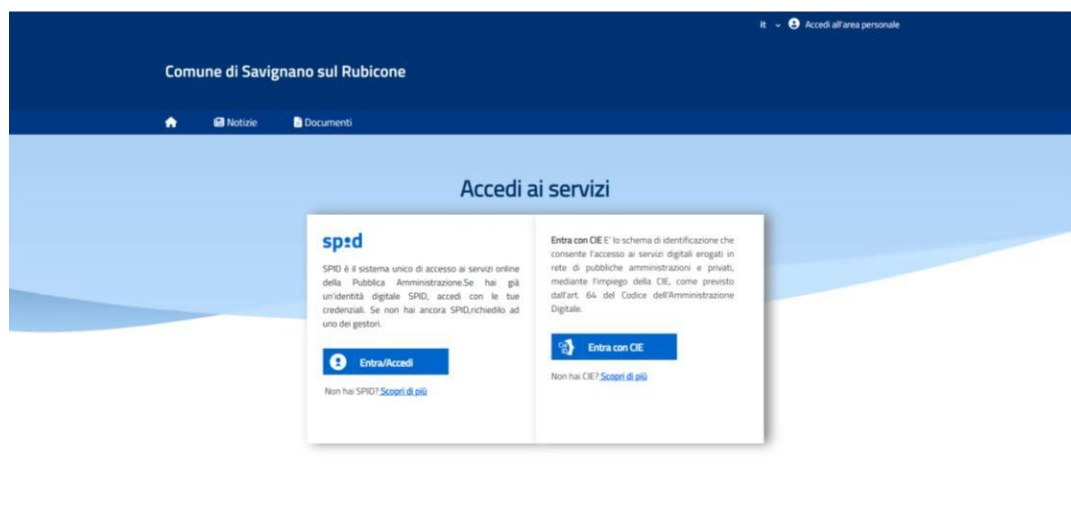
it Accedi all'area personale

Comune di Savignano sul Rubicone

Notizie Documenti

Accedi ai servizi

spid

SPID è il sistema unico di accesso ai servizi online della Pubblica Amministrazione.Se hai già un'identità digitale SPID, accedi con le tue credenziali. Se non hai ancora SPID,richiedilo ad uno dei gestori.

Entra/Accedi

Non hai SPID? Scopri di più

Entra con CIE E' lo schema di identificazione che consente l'accesso ai servizi digitali erogati in rete di pubbliche amministrazioni e privati, mediante l'impiego della CIE, come previsto dall'art. 64 del Codice dell'Amministrazione Digitale.

Entra con CIE

Non hai CIE? Scopri di più